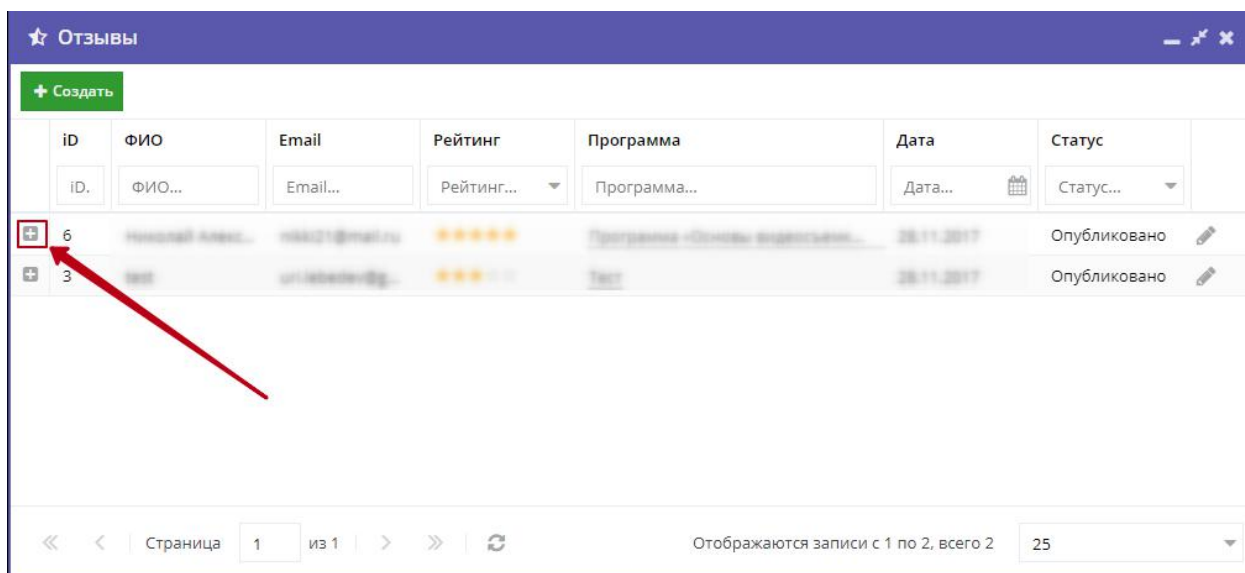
Отзывы

+ Создать

| iD | ФИО | Email | Рейтинг | Программа | Дата | Статус |
|---|---|---|---|---|---|---|
| iD. | ФИО... | Email... | Рейтинг... | Программа... | Дата... | Статус... |
| 6 | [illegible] | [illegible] | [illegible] | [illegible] | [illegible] | Опубликовано |
| 3 | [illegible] | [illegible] | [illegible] | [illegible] | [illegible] | Опубликовано |

« ‹ Страница 1 из 1 › »

Отображаются записи с 1 по 2, всего 2

25